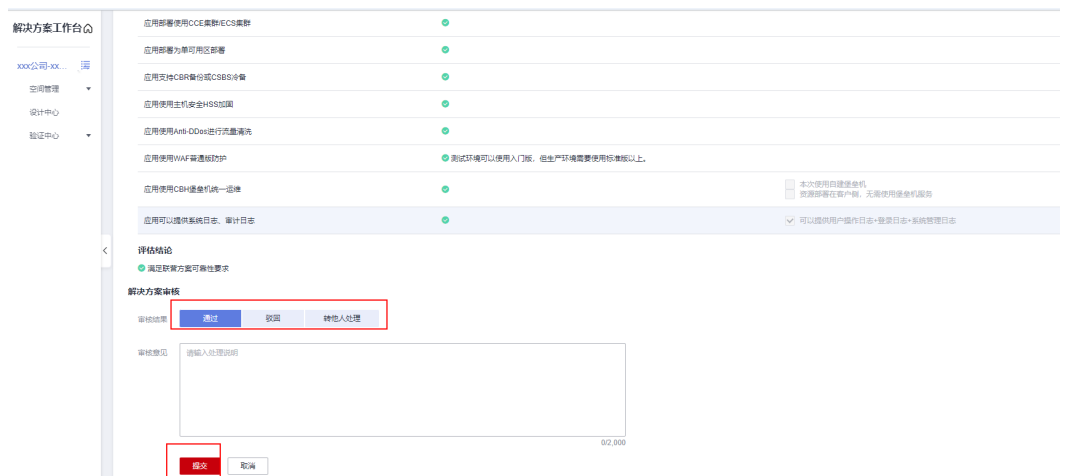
解决方案工作台

xxx公司-xx...

空间管理

设计中心

验证中心

| | | |
|---|---|---|
| 应用部署使用CCE集群/ECS集群 | | |
| 应用部署为单可用区部署 | | |
| 应用支持CBR备份或CSBS冷备 | | |
| 应用使用主机安全HSS加固 | | |
| 应用使用Anti-DDos进行流量清洗 | | |
| 应用使用WAF普通版防护 | 测试环境可以使用入门版，但生产环境需要使用标准版以上。 | |
| 应用使用CBH堡垒机统一运维 | | 本次使用自建堡垒机 资源部署在客户侧，无需使用堡垒机服务 |
| 应用可以提供系统日志、审计日志 | | 可以提供用户操作日志+登录日志+系统管理日志 |

评估结论

满足脉冒方案可靠性要求

解决方案审核

审核结果 通过 驳回 转他人处理

审核意见 请输入处理说明

0/2,000

提交 取消